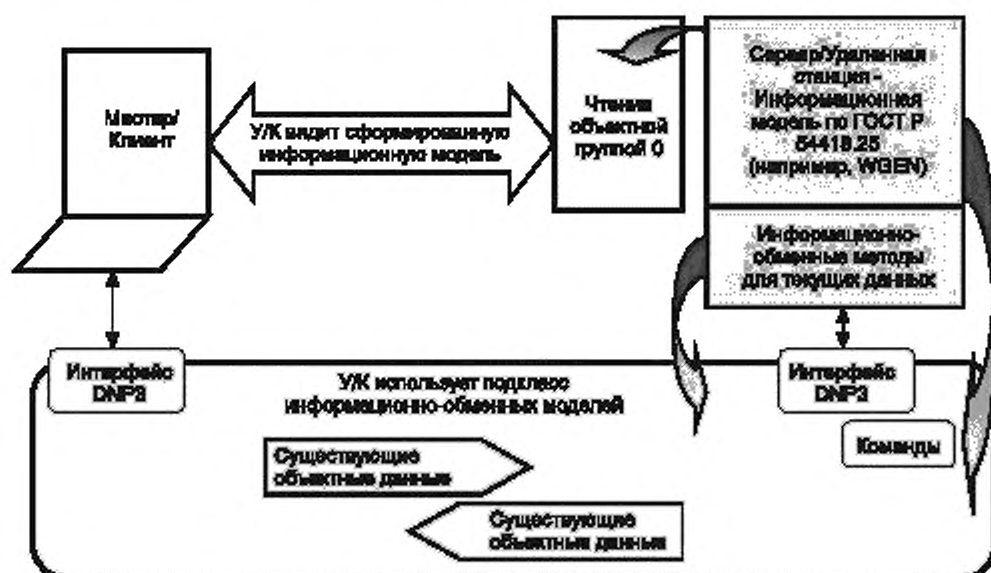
Мастер/ Клиент

УЖ видит сформированную информационную модель

Чтение объектной группой 0

Сервер/Удаленная станция - Информационная модель по ГОСТ Р 54418.25 (например, WGEN)

Информационно-обменные методы для текущих данных

Интерфейс DNP3

УЖ использует подкласс информационно-обменных моделей

Интерфейс DNP3

Существующие объектные данные

Команды

Существующие объектные данные